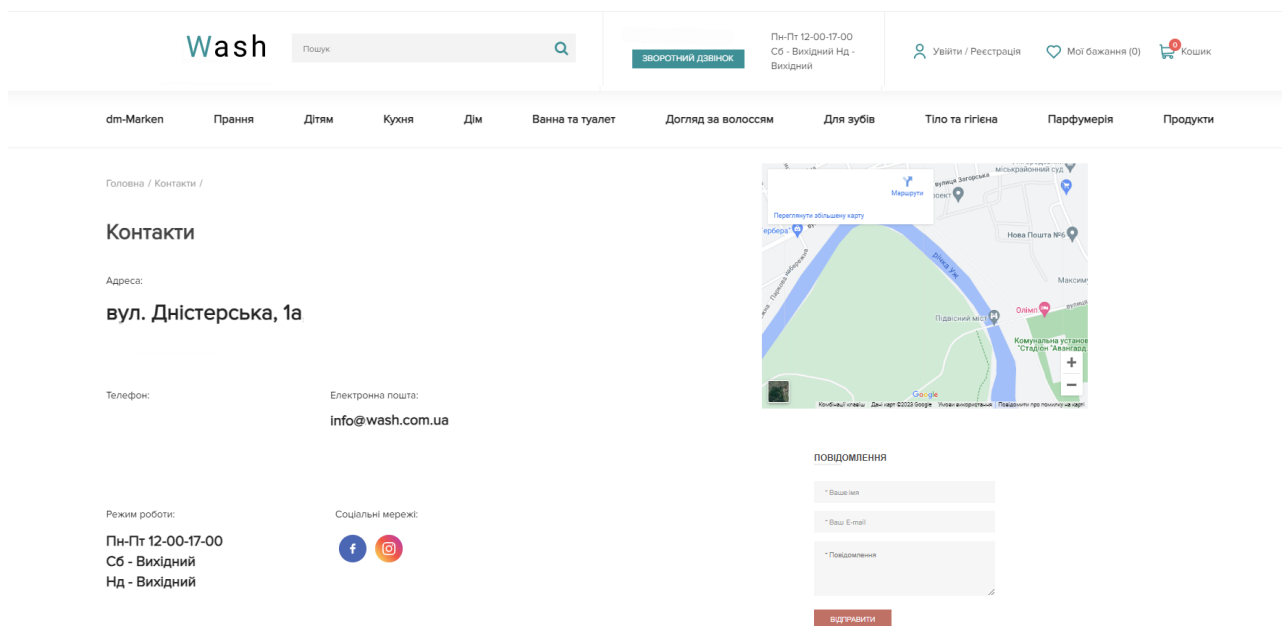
Wash

Пошук

ЗВОРОТНИЙ ДЗВІНОК

Пн-Пт 12-00-17-00
Сб - Вихідний Нд - Вихідний

Увійти / Реєстрація

Мої бажання (0)

0 Кошик

dm-Marken Прання Дітям Кухня Дім Ванна та туалет Догляд за волоссям Для зубів Тіло та гігієна Парфумерія Продукти

Головна / Контакти /

Контакти

Адреса:

вул. Дністерська, 1а

Телефон:

Електронна пошта:

info@wash.com.ua

Режим роботи:

Пн-Пт 12-00-17-00
Сб - Вихідний
Нд - Вихідний

Соціальні мережі:

Маршрути

Переглянути збільшену карту

вулиця Загорська

міськрайонний суд

Нова Пошта №6

Річка Уж

Максим

Олімп

Підвісний міст

Комунальна установ "Стадіон "Авангард"

Google

Комбінації клавіш Дані карт ©2023 Google Умови використання Повідомити про помилку на карті

ПОВІДОМЛЕННЯ

* Ваше ім'я

* Ваш E-mail

* Повідомлення

ВІДПРАВИТИ